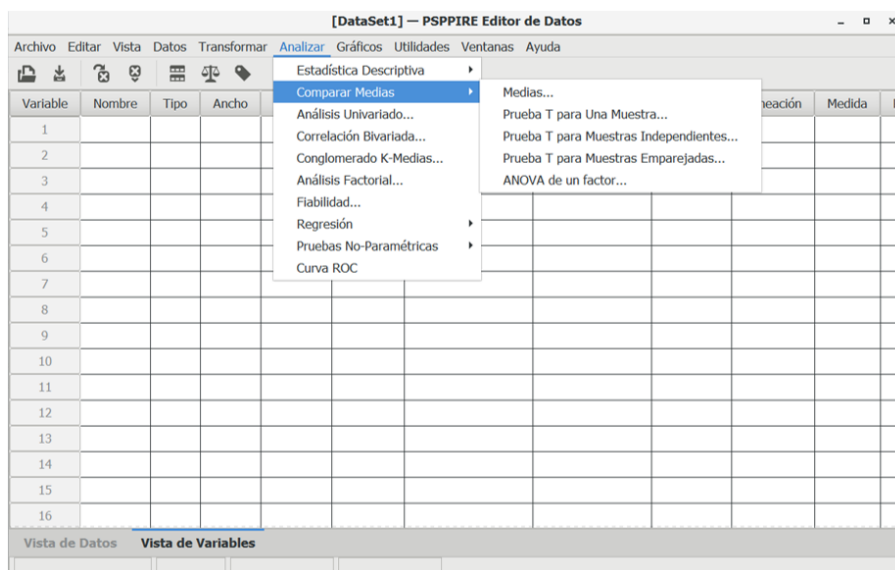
[DataSet1] — PSPPIRE Editor de Datos

Archivo Editar Vista Datos Transformar Analizar Gráficos Utilidades Ventanas Ayuda

Estadística Descriptiva
Comparar Medias
Análisis Univariado...
Correlación Bivariada...
Conglomerado K-Medias...
Análisis Factorial...
Fiabilidad...
Regresión
Pruebas No-Paramétricas
Curva ROC

Medias...
Prueba T para Una Muestra...
Prueba T para Muestras Independientes...
Prueba T para Muestras Emparejadas...
ANOVA de un factor...

| Variable | Nombre | Tipo | Ancho | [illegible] | neación | Medida |
|---|---|---|---|---|---|---|
| 1 | | | | | | |
| 2 | | | | | | |
| 3 | | | | | | |
| 4 | | | | | | |
| 5 | | | | | | |
| 6 | | | | | | |
| 7 | | | | | | |
| 8 | | | | | | |
| 9 | | | | | | |
| 10 | | | | | | |
| 11 | | | | | | |
| 12 | | | | | | |
| 13 | | | | | | |
| 14 | | | | | | |
| 15 | | | | | | |
| 16 | | | | | | |

Vista de Datos Vista de Variables